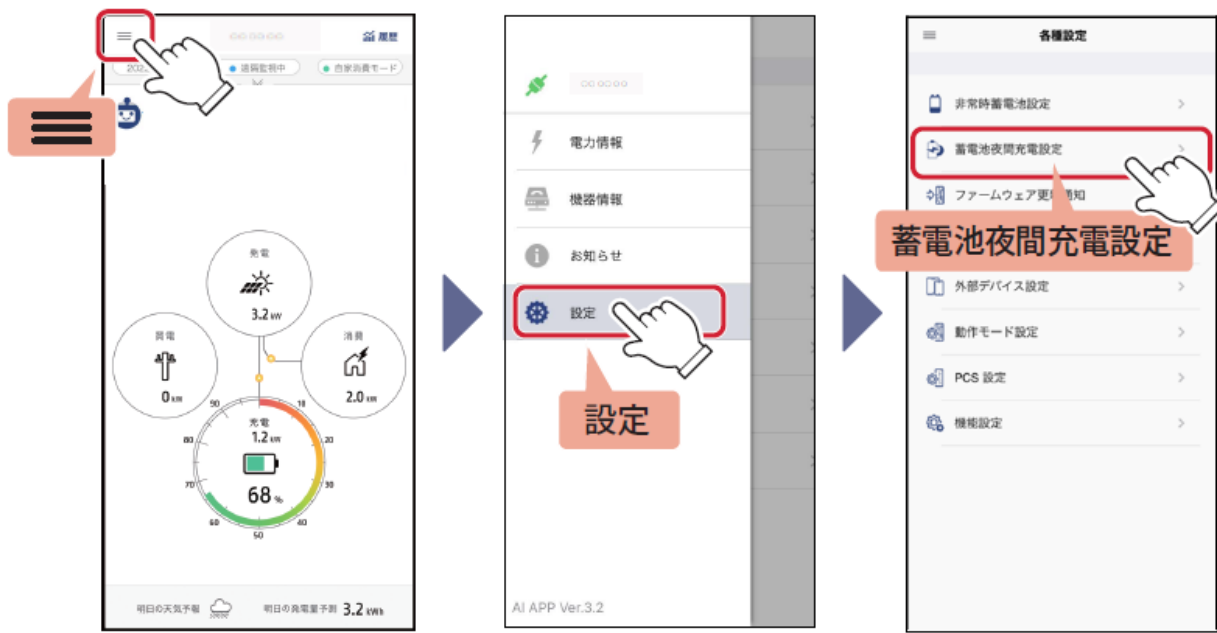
○○○○○○

履歴

202

遠隔監視中

自家消費モード

発電

3.2 kW

買電

0 kW

消費

2.0 kW

充電

1.2 kW

68 %

90

10

80

20

70

30

60

40

50

明日の天気予報

明日の発電量予測 3.2 kWh

○○○○○○

電力情報

機器情報

お知らせ

設定

設定

AI APP Ver.3.2

各種設定

非常時蓄電池設定

蓄電池夜間充電設定

ファームウェア更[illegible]知

蓄電池夜間充電設定

外部デバイス設定

動作モード設定

PCS 設定

機能設定